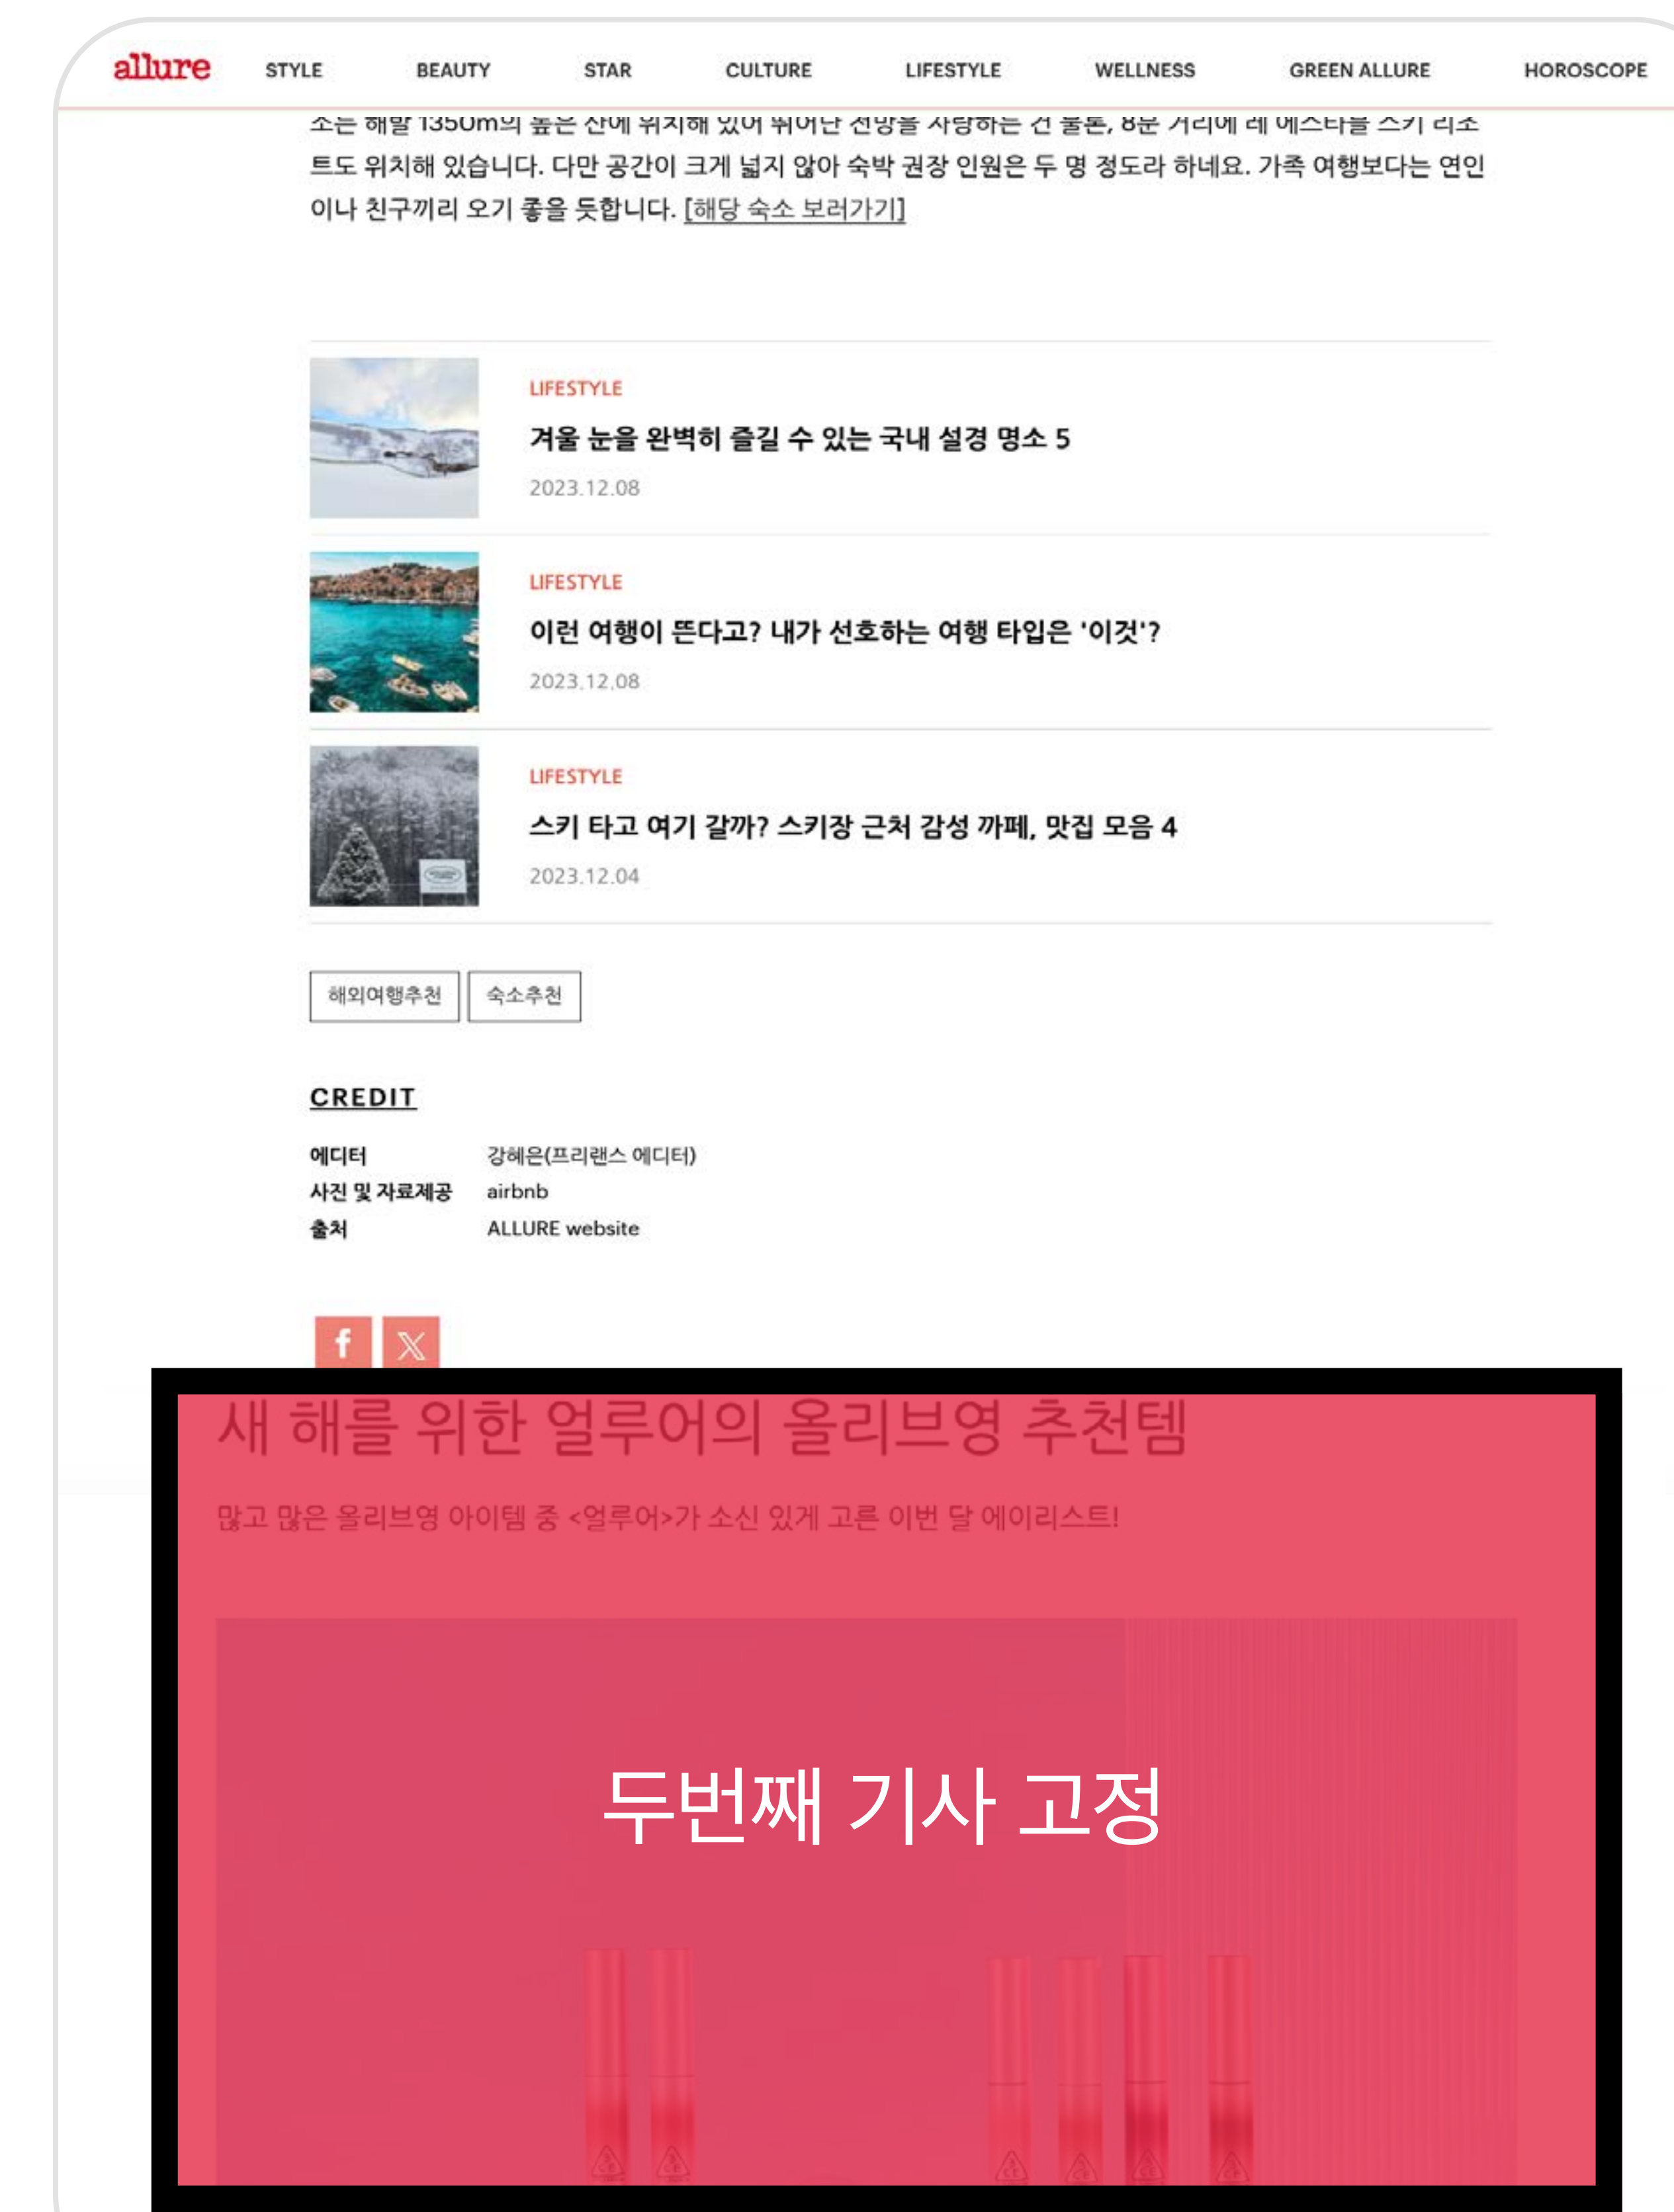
allure STYLE BEAUTY STAR CULTURE LIFESTYLE WELLNESS GREEN ALLURE HOROSCOPE

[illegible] 트도 위치해 있습니다. 다만 공간이 크게 넓지 않아 숙박 권장 인원은 두 명 정도라 하네요. 가족 여행보다는 연인이나 친구끼리 오기 좋을 듯합니다. [해당 숙소 보러가기]

LIFESTYLE
겨울 눈을 완벽히 즐길 수 있는 국내 설경 명소 5
2023.12.08

LIFESTYLE
이런 여행이 뜬다고? 내가 선호하는 여행 타입은 '이것'?
2023.12.08

LIFESTYLE
스키 타고 여기 갈까? 스키장 근처 감성 까페, 맛집 모음 4
2023.12.04

해외여행추천 숙소추천

CREDIT

에디터 강혜은(프리랜스 에디터)
사진 및 자료제공 airbnb
출처 ALLURE website

새 해를 위한 얼루어의 올리브영 추천템

많고 많은 올리브영 아이템 중 <얼루어>가 소신 있게 고른 이번 달 에이리스트!

두번째 기사 고정